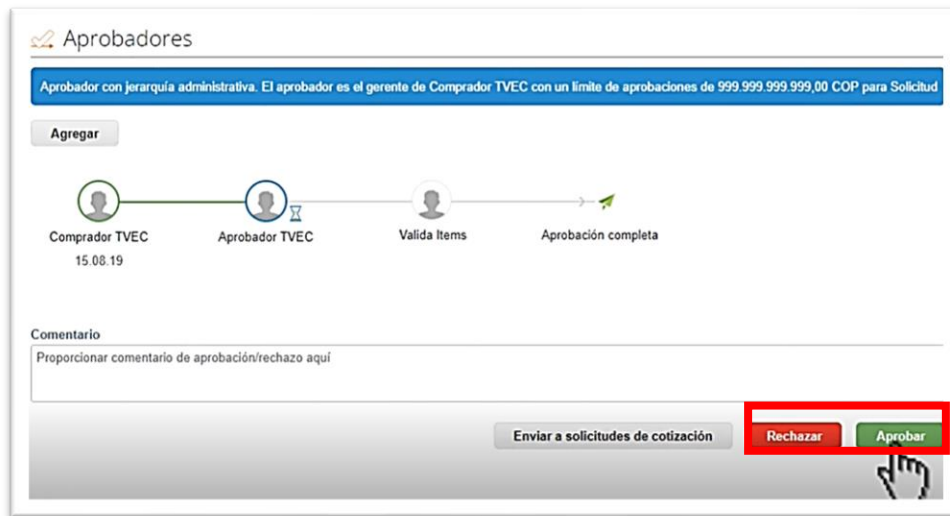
Aprobadores

Aprobador con jerarquía administrativa. El aprobador es el gerente de Comprador TVEC con un limite de aprobaciones de 999.999.999.999,00 COP para Solicitud

Agregar

Comprador TVEC
15.08.19

Aprobador TVEC

Valida Items

Aprobación completa

Comentario

Proporcionar comentario de aprobación/rechazo aquí

Enviar a solicitudes de cotización

Rechazar

Aprobar